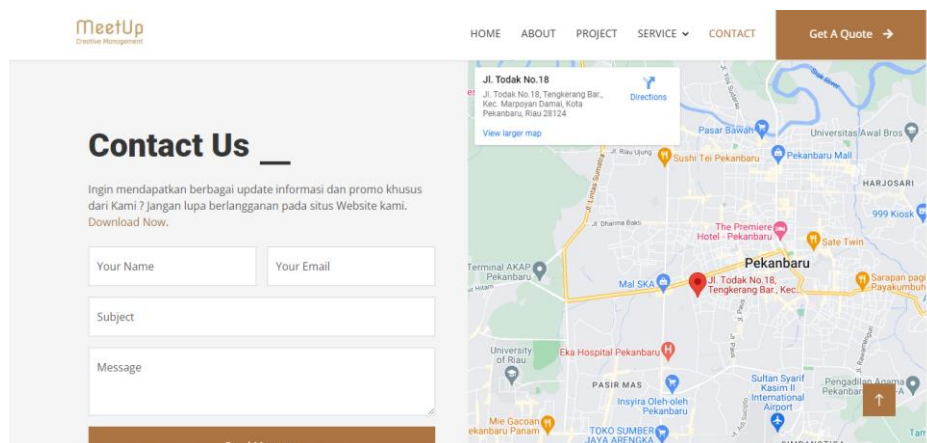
MeetUp
Creative Management

HOME ABOUT PROJECT SERVICE CONTACT Get A Quote

Contact Us

Ingin mendapatkan berbagai update informasi dan promo khusus dari Kami ? Jangan lupa berlangganan pada situs Website kami. Download Now.

Your Name
Your Email
Subject
Message

Jl. Todak No.18
Jl. Todak No.18, Tengkerang Bar., Kec. Marpoyan Damai, Kota Pekanbaru, Riau 28124
Directions
View larger map

Pasar Bawah
Universitas Awal Bros
Sushi Tei Pekanbaru
Pekanbaru Mall
Jl. Riau Ujung
HARJOSARI
999 Kiosk
Jl. Dharma Bakti
The Premiere Hotel - Pekanbaru
Sate Twin
Terminal AKAP Pekanbaru
Pekanbaru
Mal SKA
Jl. Todak No.18, Tengkerang Bar., Kec.
Sarapan pagi Payakumbuh
University of Riau
Eka Hospital Pekanbaru
PASIR MAS
Sultan Syarif Kasim II International Airport
Pengadilan Agama Pekanbaru
Insyira Oleh-oleh Pekanbaru
Mie Gacoan Pekanbaru Panam
TOKO SUMBER JAYA ARENGKA